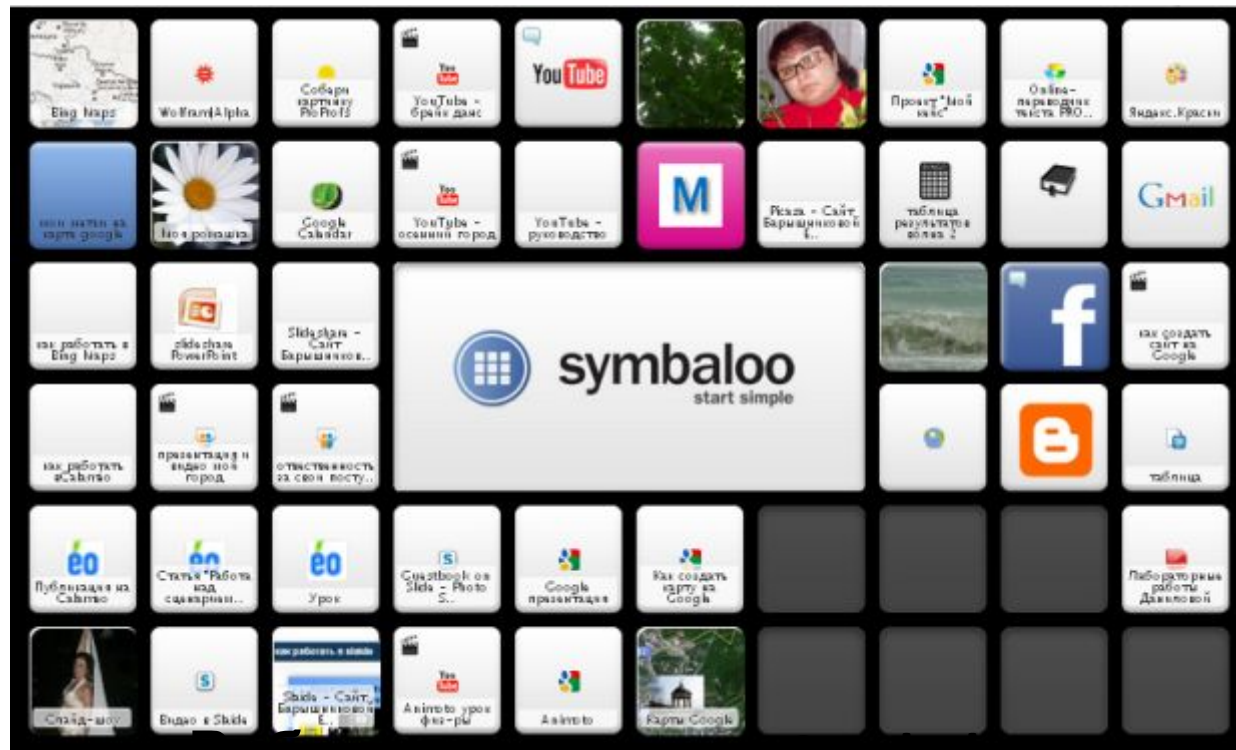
Bing Maps

WolframAlpha

Собери картинку PhotoFS

YouTube - брейк данс

You Tube

Проект "Мой класс"

Online-переводчик текста PRO...

Яндекс.Красн

мои метки на карте google

Моя ромашка

Google Calendar

YouTube - осенний город

YouTube - руководство

M

Picasa - Сайт Барышниковой Е..

таблица результатов волна 2

Gmail

как работать в Bing Maps

slideshare PowerPoint

Slideshare - Сайт Барышников..

symbaloo
start simple

как создать сайт на Google

как работать в Calameo

презентация и видео мой город

ответственность за свои посту...

таблица

eo
Публикация на Calameo

eo
Статья "Работа над сценарием..."

eo
Урок

Guestbook on Slide - Photo S..

Google презентация

Как создать карту на Google

Лабораторные работы Даниловой

Слайд-шоу

Видео в Slide

как работать в slide
Slide - Сайт Барышниковой Е..

Animoto урок физ-ры

Animoto

Карты Google